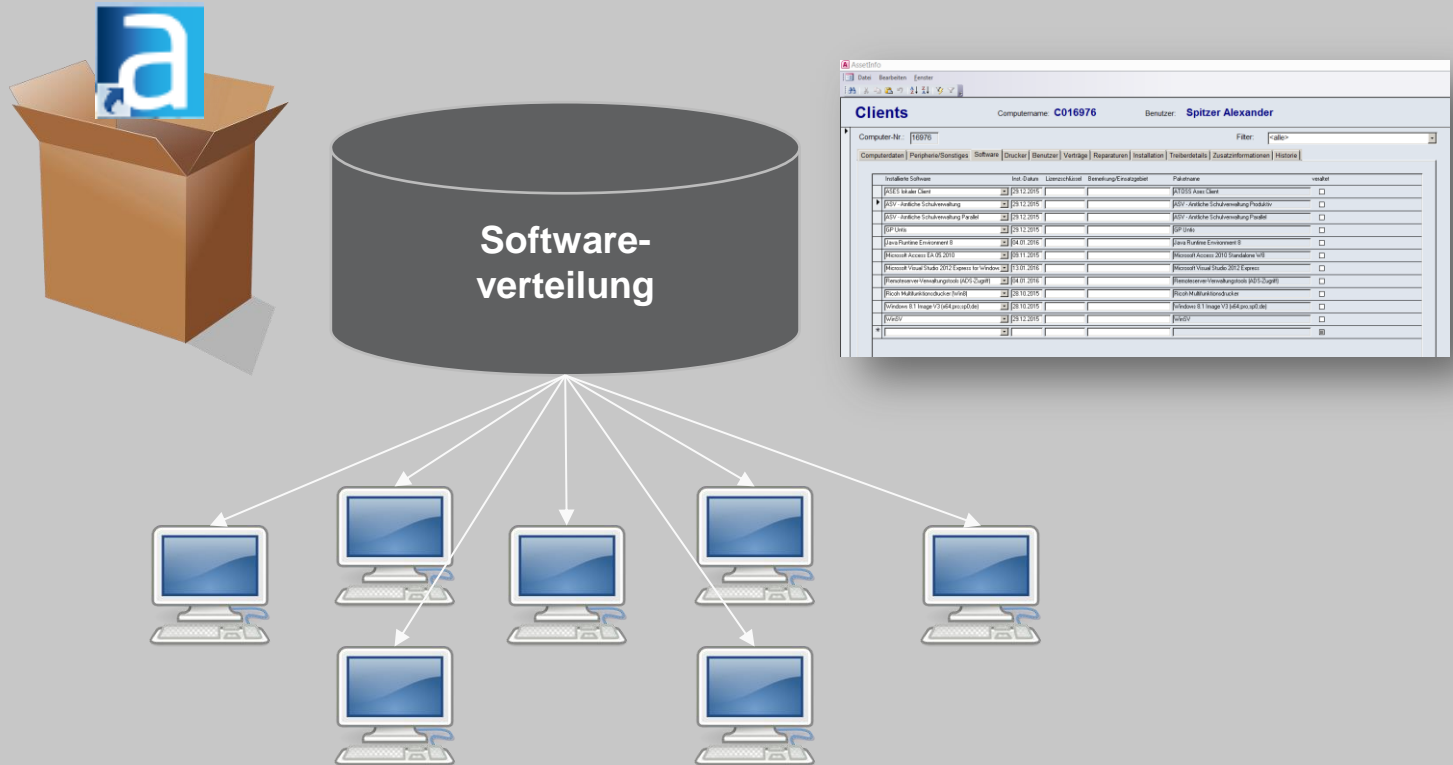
Software-
verteilung

AssetInfo
Datei Bearbeiten Fenster

Clients
Computername: C016976
Benutzer: Spitzer Alexander

Computer-Nr.: 16976
Filter: <alle>

Computerdaten | Peripherie/Sonstiges | Software | Drucker | Benutzer | Verträge | Reparaturen | Installation | Treiberdetails | Zusatzinformationen | Historie

| Installierte Software | Inst.-Datum | Lizenzschlüssel | Bemerkung/Einsatzgebiet | Paketname | veraltet |
|---|---|---|---|---|---|
| ASES lokaler Client | 29.12.2015 | | | ATOSS Ases Client | |
| ASV - Amtliche Schulverwaltung | 29.12.2015 | | | ASV - Amtliche Schulverwaltung Produktiv | |
| ASV - Amtliche Schulverwaltung Parallel | 29.12.2015 | | | ASV - Amtliche Schulverwaltung Parallel | |
| GP Untis | 29.12.2015 | | | GP Untis | |
| Java Runtime Environment 8 | 04.01.2016 | | | Java Runtime Environment 8 | |
| Microsoft Access SA 05.2010 | 09.11.2015 | | | Microsoft Access 2010 Standalone W8 | |
| Microsoft Visual Studio 2012 Express for Window | 13.01.2016 | | | Microsoft Visual Studio 2012 Express | |
| Remoteserver-Verwaltungstools (ADS-Zugriff) | 04.01.2016 | | | Remoteserver-Verwaltungstools (ADS-Zugriff) | |
| Ricoh Multifunktionsdrucker (Win8) | 28.10.2015 | | | Ricoh Multifunktionsdrucker | |
| Windows 8.1 Image V3 (x64,pro,sp0,de) | 28.10.2015 | | | Windows 8.1 Image V3 (x64,pro,sp0,de) | |
| WinSV | 29.12.2015 | | | WinSV | |